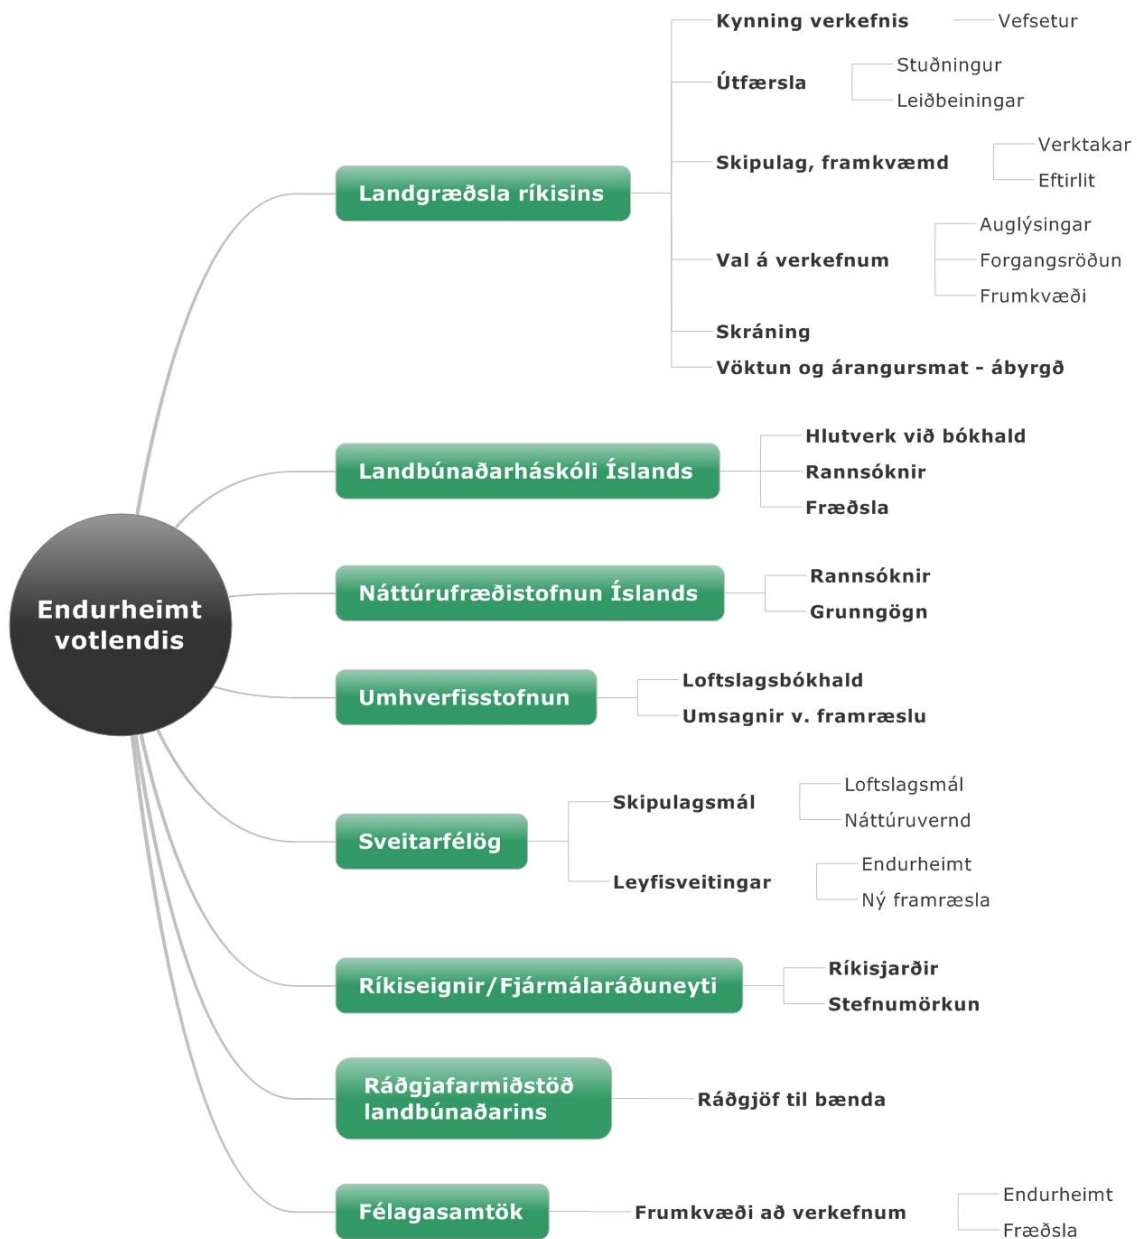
Endurheimt votlendis

Landgræðsla ríkisins
Kynning verkefnis
Vefsetur
Útfærsla
Stuðningur
Leiðbeiningar
Skipulag, framkvæmd
Verktakar
Eftirlit
Val á verkefnum
Auglýsingar
Forgangsröðun
Frumkvæði
Skráning
Vöktun og árangursmat - ábyrgð

Landbúnaðarháskóli Íslands
Hlutverk við bókhald
Rannsóknir
Fræðsla

Náttúrufræðistofnun Íslands
Rannsóknir
Grunngögn

Umhverfisstofnun
Loftslagsbókhald
Umsagnir v. framræslu

Sveitarfélög
Skipulagsmál
Loftslagsmál
Náttúruvernd
Leyfisveitingar
Endurheimt
Ný framræsla

Ríkiseignir/Fjármálaráðuneyti
Ríkisjarðir
Stefnumörkun

Ráðgjafarmiðstöð landbúnaðarins
Ráðgjöf til bænda

Félagasamtök
Frumkvæði að verkefnum
Endurheimt
Fræðsla